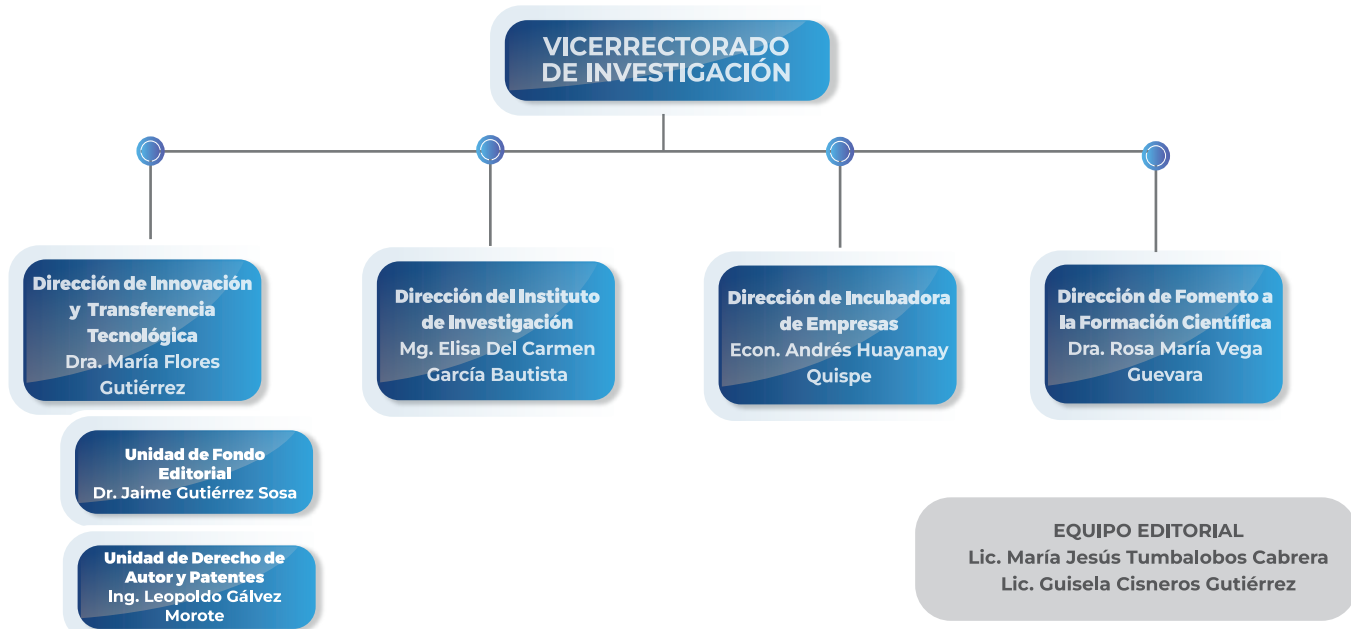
VICERRECTORADO DE INVESTIGACIÓN

Dirección de Innovación y Transferencia Tecnológica
Dra. María Flores Gutiérrez

Unidad de Fondo Editorial
Dr. Jaime Gutiérrez Sosa

Unidad de Derecho de Autor y Patentes
Ing. Leopoldo Gálvez Morote

Dirección del Instituto de Investigación
Mg. Elisa Del Carmen García Bautista

Dirección de Incubadora de Empresas
Econ. Andrés Huayanay Quispe

Dirección de Fomento a la Formación Científica
Dra. Rosa María Vega Guevara

EQUIPO EDITORIAL
Lic. María Jesús Tumbalobos Cabrera
Lic. Guisela Cisneros Gutiérrez